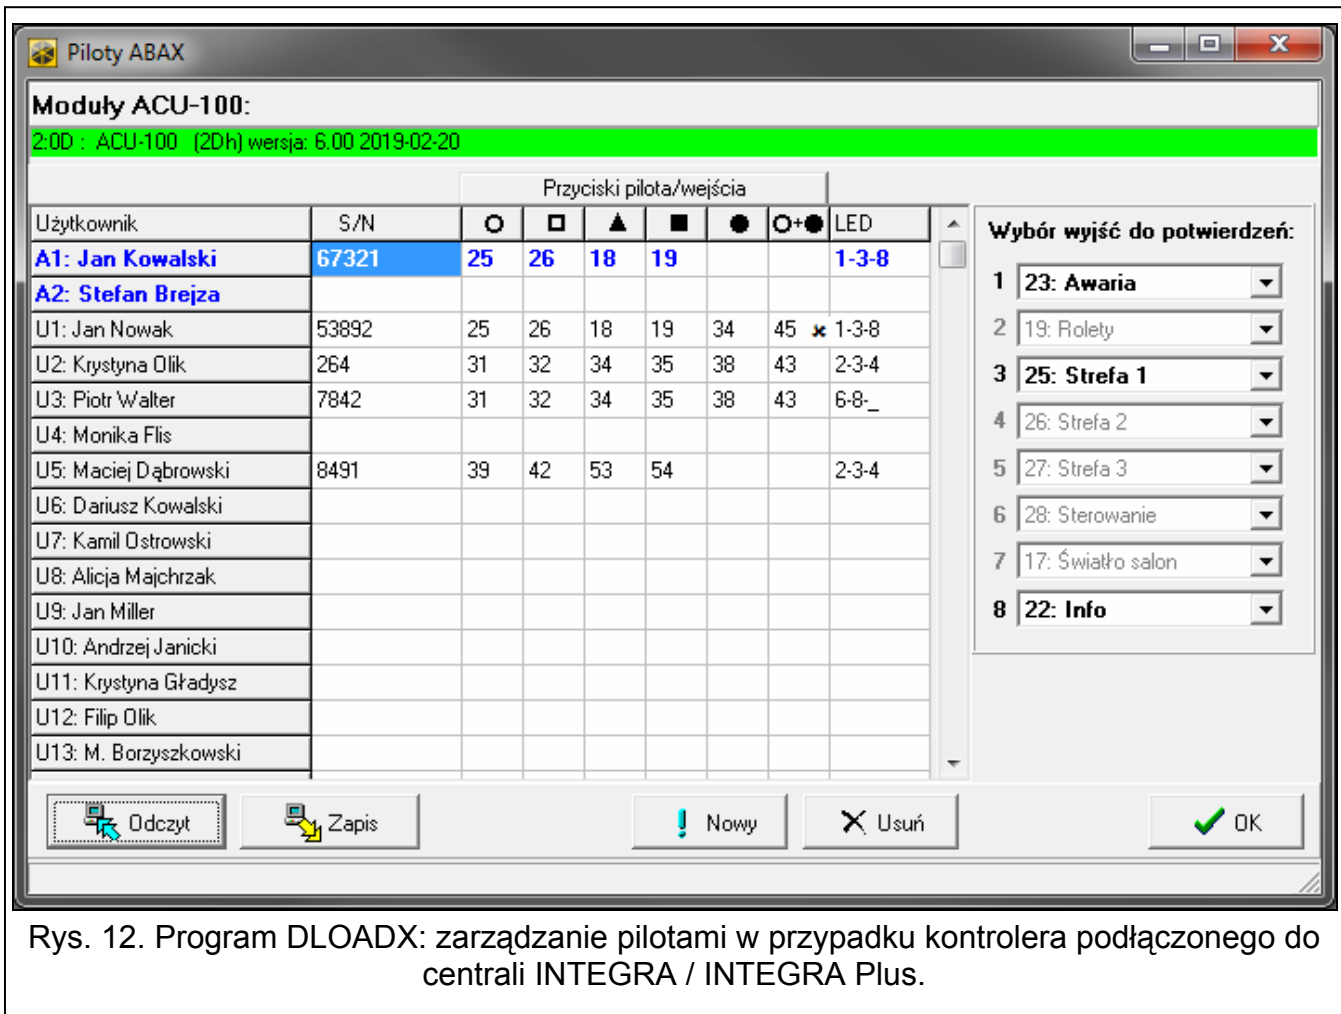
Piloty ABAX

Moduły ACU-100:

2:0D : ACU-100 (2Dh) wersja: 6.00 2019-02-20

Przyciski pilota/wejścia

| Użytkownik | S/N | ○ | □ | ▲ | ■ | ● | ○+● | LED |
|---|---|---|---|---|---|---|---|---|
| A1: Jan Kowalski | 67321 | 25 | 26 | 18 | 19 | | | 1-3-8 |
| A2: Stefan Brejza | | | | | | | | |
| U1: Jan Nowak | 53892 | 25 | 26 | 18 | 19 | 34 | 45 × | 1-3-8 |
| U2: Krystyna Olik | 264 | 31 | 32 | 34 | 35 | 38 | 43 | 2-3-4 |
| U3: Piotr Walter | 7842 | 31 | 32 | 34 | 35 | 38 | 43 | 6-8-_ |
| U4: Monika Flis | | | | | | | | |
| U5: Maciej Dąbrowski | 8491 | 39 | 42 | 53 | 54 | | | 2-3-4 |
| U6: Dariusz Kowalski | | | | | | | | |
| U7: Kamil Ostrowski | | | | | | | | |
| U8: Alicja Majchrzak | | | | | | | | |
| U9: Jan Miller | | | | | | | | |
| U10: Andrzej Janicki | | | | | | | | |
| U11: Krystyna Gładysz | | | | | | | | |
| U12: Filip Olik | | | | | | | | |
| U13: M. Borzyszkowski | | | | | | | | |

Wybór wyjść do potwierdzeń:
1 23: Awaria
2 19: Rolety
3 25: Strefa 1
4 26: Strefa 2
5 27: Strefa 3
6 28: Sterowanie
7 17: Światło salon
8 22: Info

Odczyt Zapis Nowy Usuń OK

Rys. 12. Program DLOADX: zarządzanie pilotami w przypadku kontrolera podłączonego do centrali INTEGRA / INTEGRA Plus.